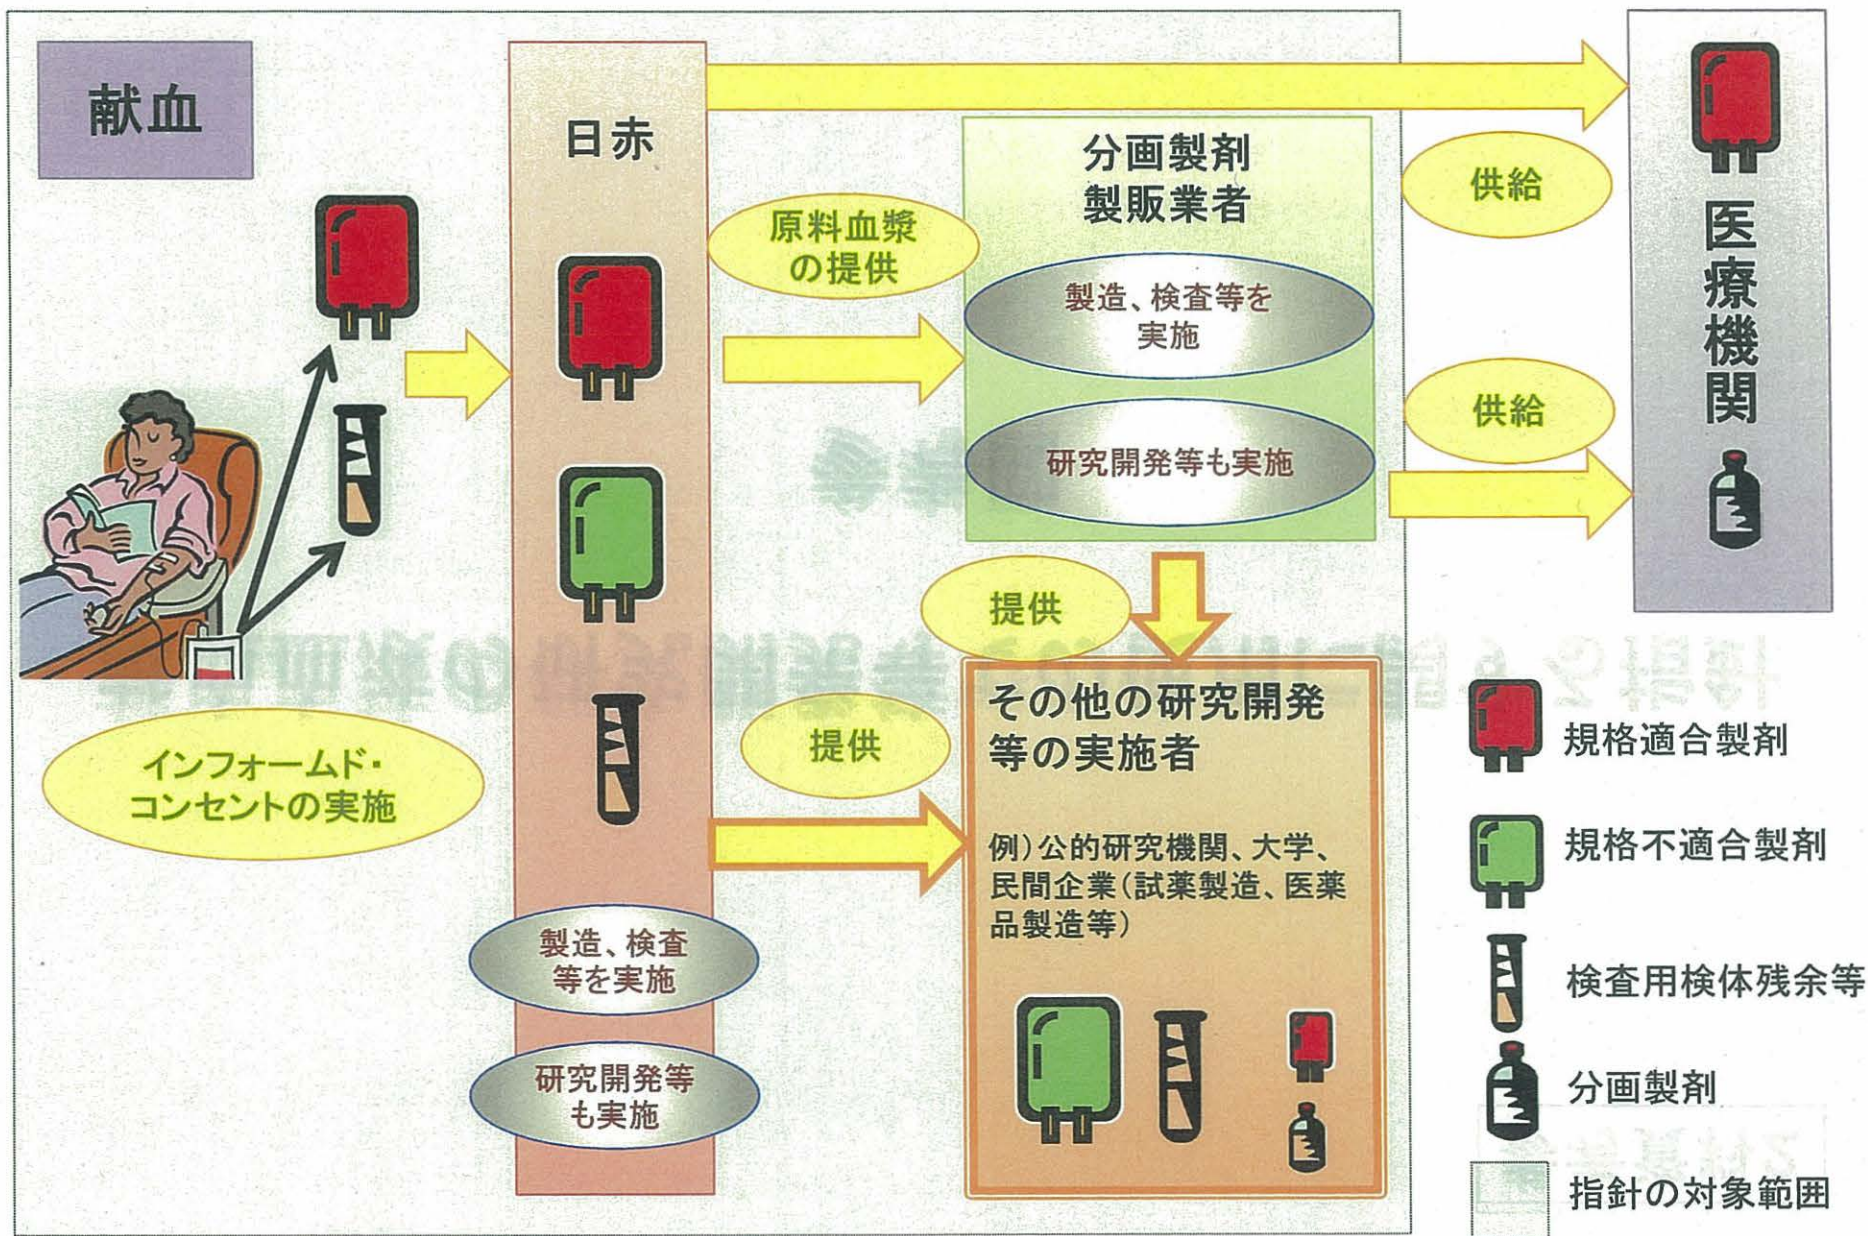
献血

インフォームド・コンセントの実施

日赤

製造、検査等を実施

研究開発等も実施

原料血漿の提供

分画製剤製販業者

製造、検査等を実施

研究開発等も実施

提供

提供

その他の研究開発等の実施者

例）公的研究機関、大学、民間企業（試薬製造、医薬品製造等）

供給

供給

医療機関

規格適合製剤

規格不適合製剤

検査用検体残余等

分画製剤

指針の対象範囲